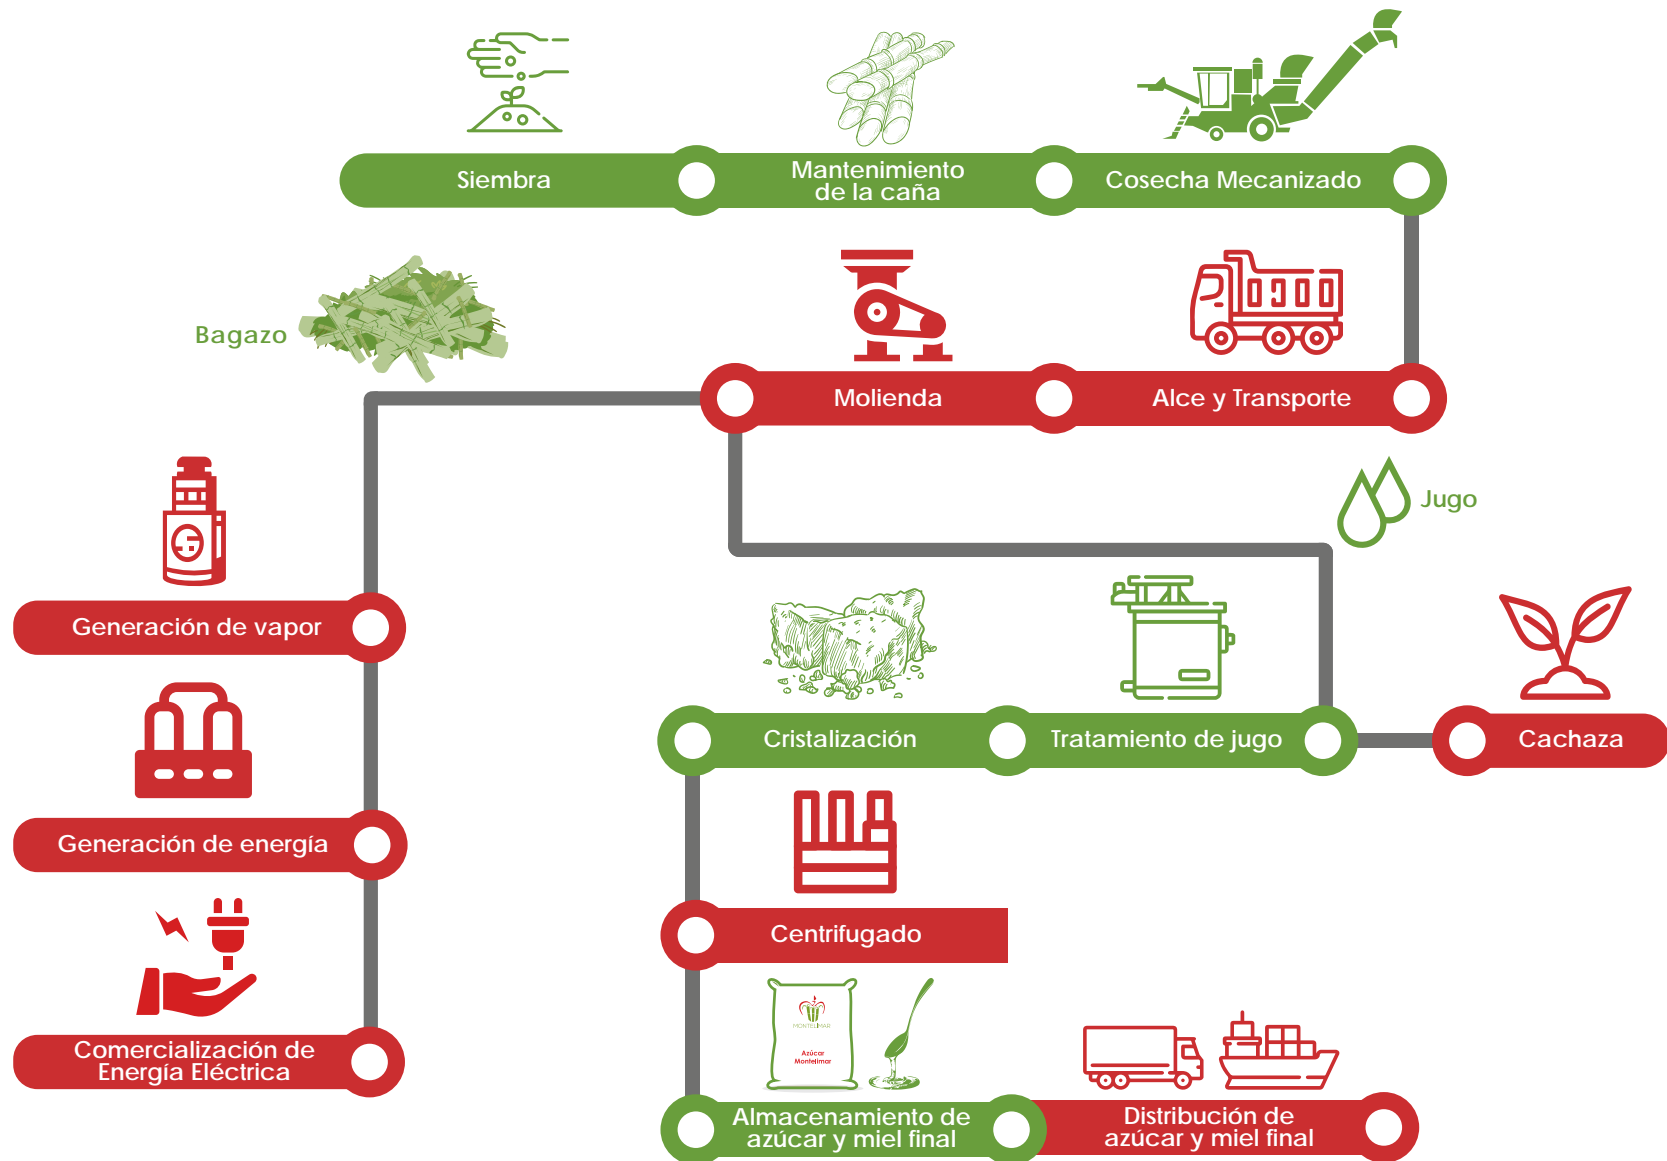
Siembra

Mantenimiento de la caña

Cosecha Mecanizado

Bagazo

Molienda

Alce y Transporte

Jugo

Generación de vapor

Cristalización

Tratamiento de jugo

Cachaza

Generación de energía

Centrifugado

Comercialización de Energía Eléctrica

MONTELIMAR

Azúcar Montelimar

Almacenamiento de azúcar y miel final

Distribución de azúcar y miel final